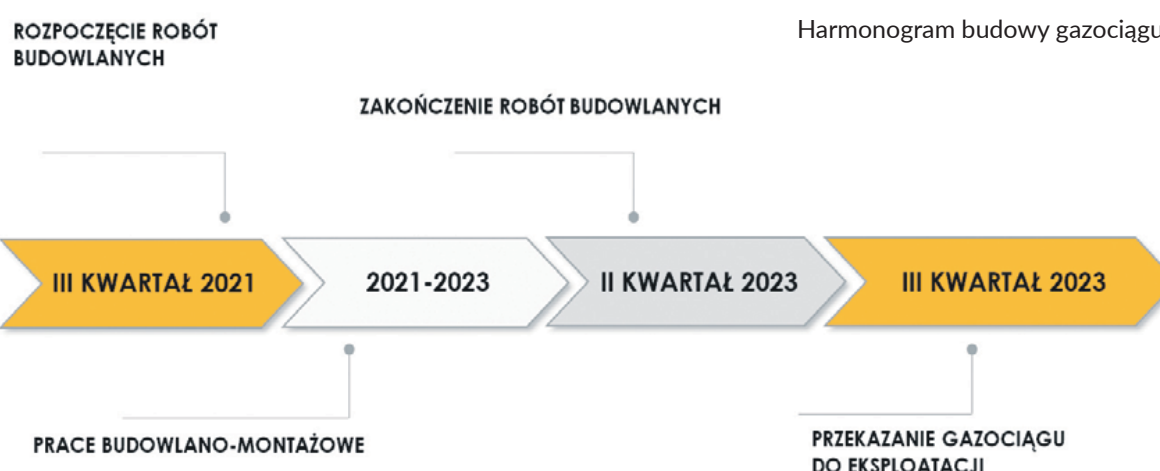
ROZPOCZĘCIE ROBÓT BUDOWLANYCH

Harmonogram budowy gazociągu

ZAKOŃCZENIE ROBÓT BUDOWLANYCH

III KWARTAŁ 2021

2021-2023

II KWARTAŁ 2023

III KWARTAŁ 2023

PRACE BUDOWLANO-MONTAŻOWE

PRZEKAZANIE GAZOCIĄGU DO EKSPLOATACJI